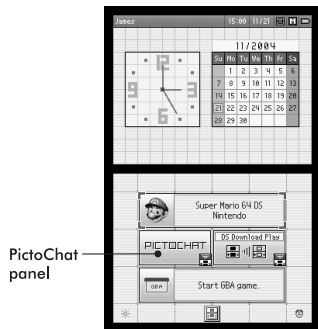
James 15:00 11/21

11/2004

| Su | Mo | Tu | We | Th | Fr | Sa |
|---|---|---|---|---|---|---|
| | 1 | 2 | 3 | 4 | 5 | 6 |
| 7 | 8 | 9 | 10 | 11 | 12 | 13 |
| 14 | 15 | 16 | 17 | 18 | 19 | 20 |
| 21 | 22 | 23 | 24 | 25 | 26 | 27 |
| 28 | 29 | 30 | | | | |

Super Mario 64 DS
Nintendo

PICTOCHAT

DS Download Play

GBA

Start GBA game.

PictoChat panel